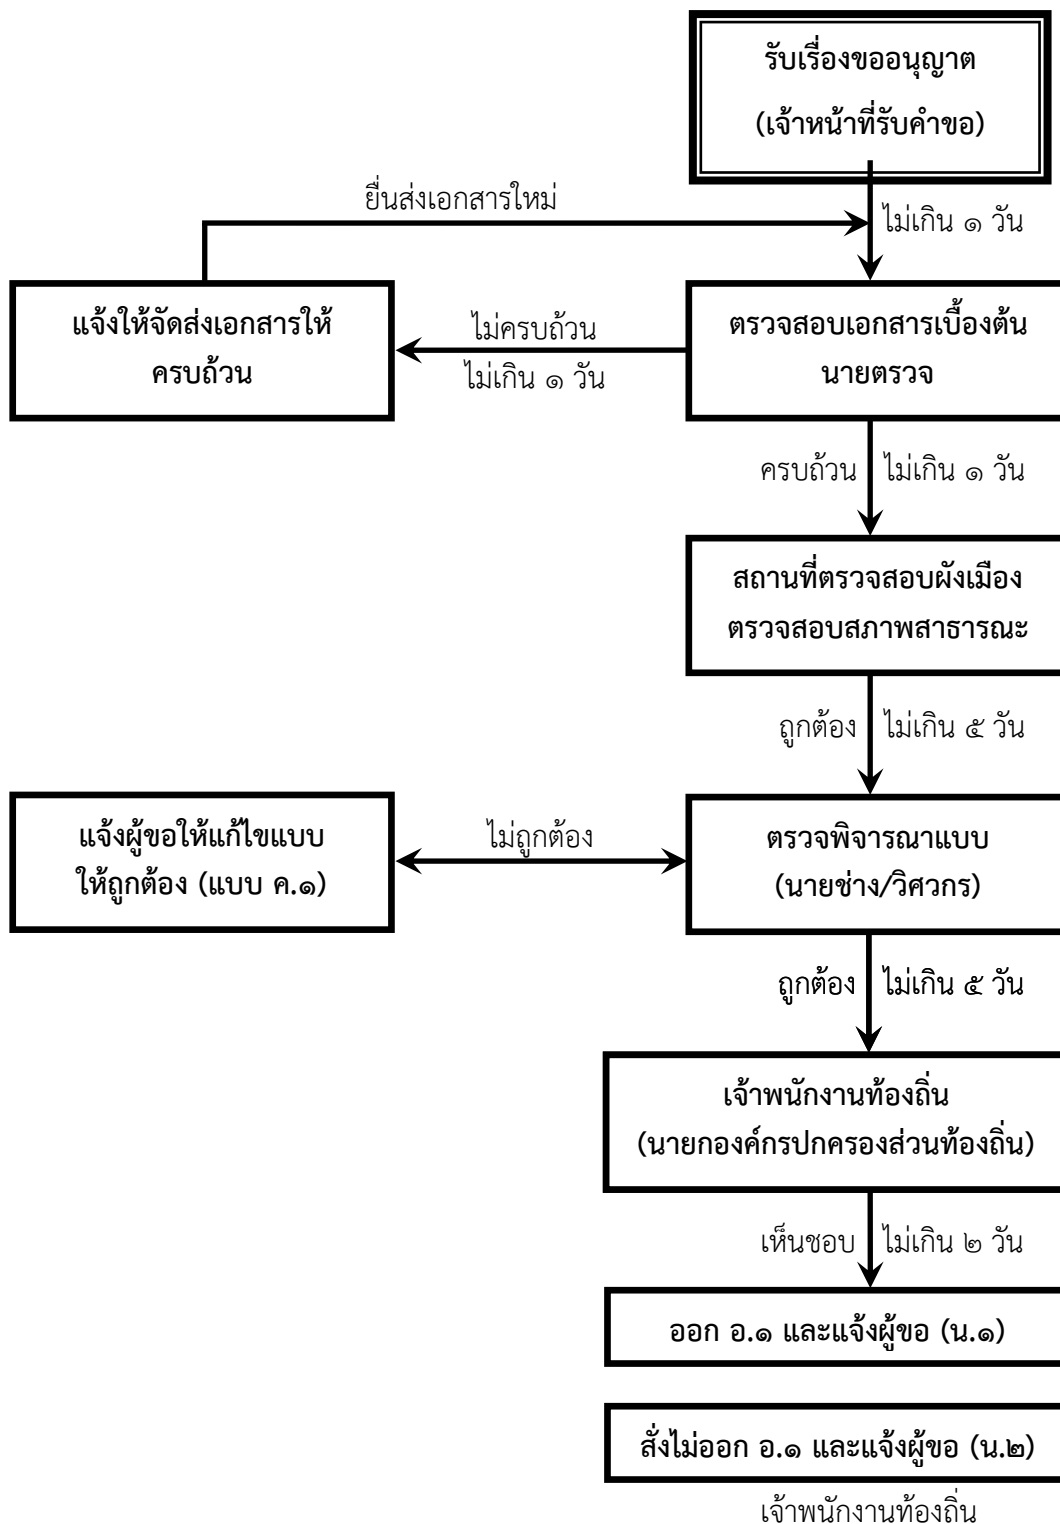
รับเรื่องขออนุญาต
(เจ้าหน้าที่รับคำขอ)

ยื่นส่งเอกสารใหม่

ไม่เกิน ๑ วัน

แจ้งให้จัดส่งเอกสารให้ครบถ้วน

ไม่ครบถ้วน
ไม่เกิน ๑ วัน

ตรวจสอบเอกสารเบื้องต้น
นายตรวจ

ครบถ้วน

ไม่เกิน ๑ วัน

สถานที่ตรวจสอบผังเมือง
ตรวจสอบสภาพสาธารณะ

ถูกต้อง

ไม่เกิน ๕ วัน

แจ้งผู้ขอให้แก้ไขแบบ
ให้ถูกต้อง (แบบ ค.๑)

ไม่ถูกต้อง

ตรวจพิจารณาแบบ
(นายช่าง/วิศวกร)

ถูกต้อง

ไม่เกิน ๕ วัน

เจ้าพนักงานท้องถิ่น
(นายกองค์กรปกครองส่วนท้องถิ่น)

เห็นชอบ

ไม่เกิน ๒ วัน

ออก อ.๑ และแจ้งผู้ขอ (น.๑)

สั่งไม่ออก อ.๑ และแจ้งผู้ขอ (น.๒)

เจ้าพนักงานท้องถิ่น